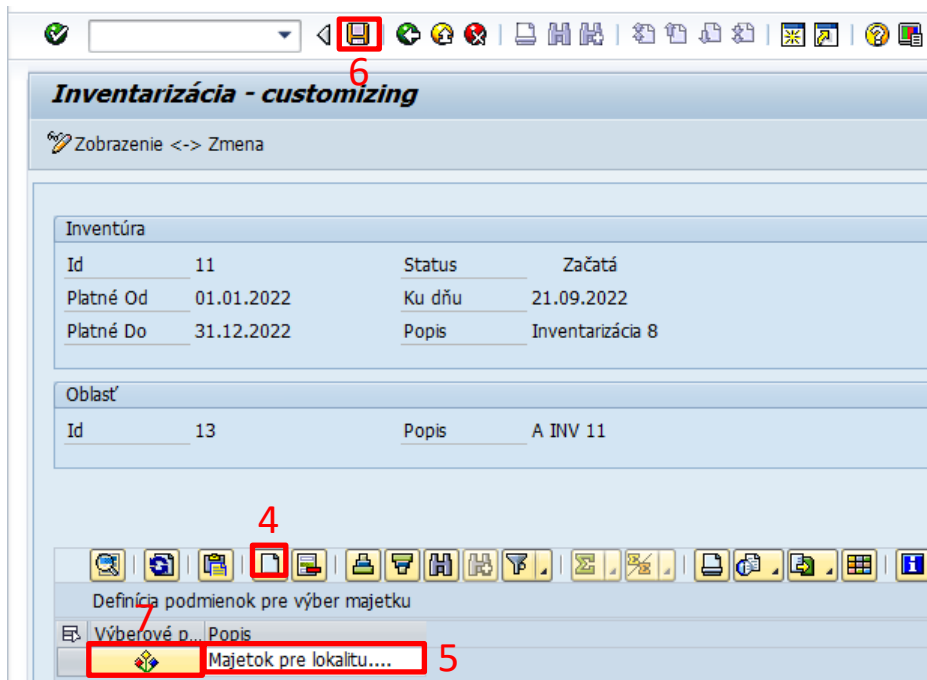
6

Inventarizácia - customizing

Zobrazenie <-> Zmena

Inventúra

Id 11
Platné Od 01.01.2022
Platné Do 31.12.2022
Status Začatá
Ku dňu 21.09.2022
Popis Inventarizácia 8

Oblasť

Id 13
Popis A INV 11

4

Definícia podmienok pre výber majetku

7

| Výberové p... | Popis |
|---|---|
| | Majetok pre lokalitu.... |

5